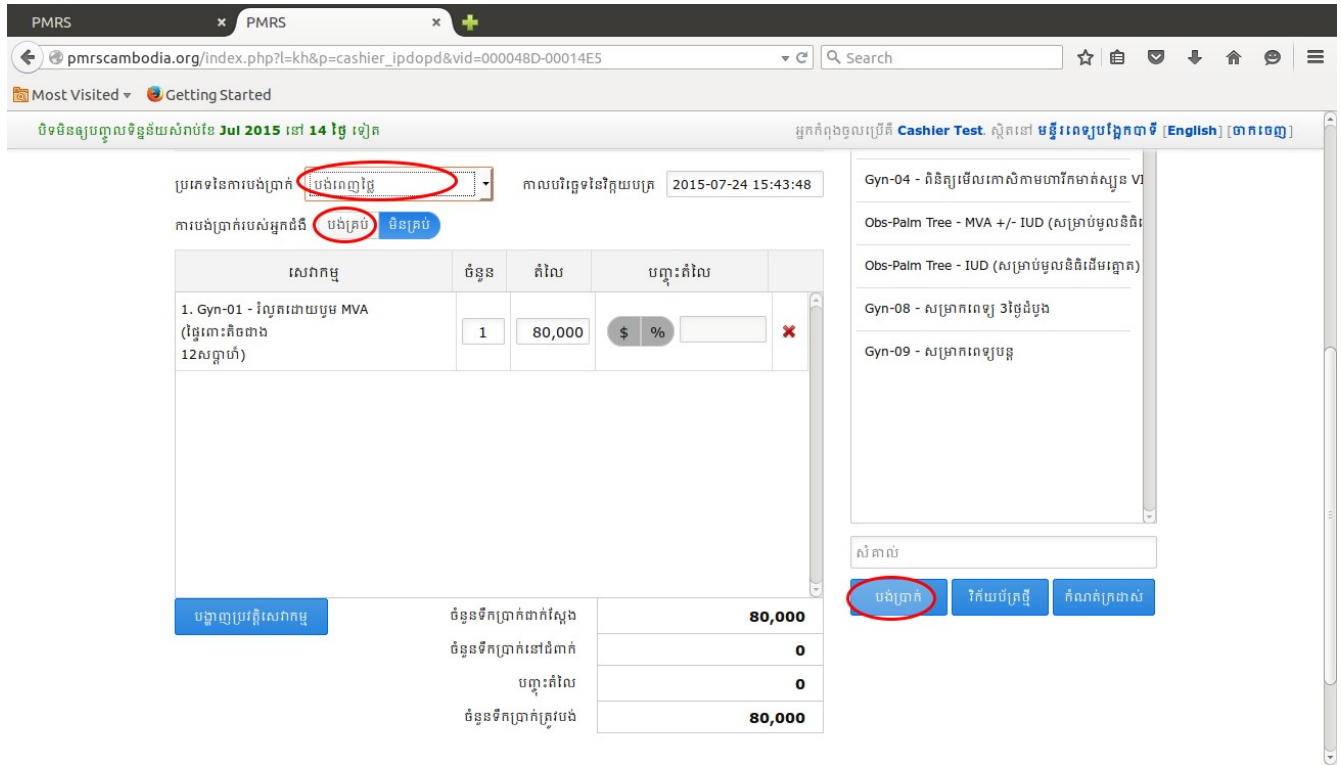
PMRS
PMRS
pmrscambodia.org/index.php?l=kh&p=cashier_ipdopd&vid=000048D-00014E5
Search
Most Visited
Getting Started

បិទមិនឲ្យបញ្ចូលទិន្នន័យសំរាប់ខែ Jul 2015 នៅ 14 ថ្ងៃ ទៀត
អ្នកកំពុងចូលប្រើគឺ Cashier Test. ស្ថិតនៅ មន្ទីរពេទ្យបង្អែកបាទី [English] [ចាកចេញ]

ប្រភេទនៃការបង់ប្រាក់ បង់ពេញថ្លៃ
កាលបរិច្ឆេទនៃវិក្កយបត្រ 2015-07-24 15:43:48
ការបង់ប្រាក់របស់អ្នកជំងឺ បង់គ្រប់ មិនគ្រប់

| សេវាកម្ម | ចំនួន | តំលៃ | បញ្ចុះតំលៃ | |
|---|---|---|---|---|
| 1. Gyn-01 - រំលូតដោយបូម MVA (ផ្ទៃពោះតិចជាង 12សប្តាហ៍) | 1 | 80,000 | $ % | ✖ |

បង្ហាញប្រវត្តិសេវាកម្ម

| ចំនួនទឹកប្រាក់ជាក់ស្តែង | 80,000 |
|---|---|
| ចំនួនទឹកប្រាក់នៅជំពាក់ | 0 |
| បញ្ចុះតំលៃ | 0 |
| ចំនួនទឹកប្រាក់ត្រូវបង់ | 80,000 |

Gyn-04 - ពិនិត្យមើលកោសិកាមហារីកមាត់ស្បូន VI
Obs-Palm Tree - MVA +/- IUD (សម្រាប់មូលនិធិ
Obs-Palm Tree - IUD (សម្រាប់មូលនិធិដើមត្នោត)
Gyn-08 - សម្រាកពេទ្យ 3ថ្ងៃដំបូង
Gyn-09 - សម្រាកពេទ្យបន្ត

សំគាល់
បង់ប្រាក់ វិក័យប័ត្រថ្មី កំណត់ត្រាចាស់